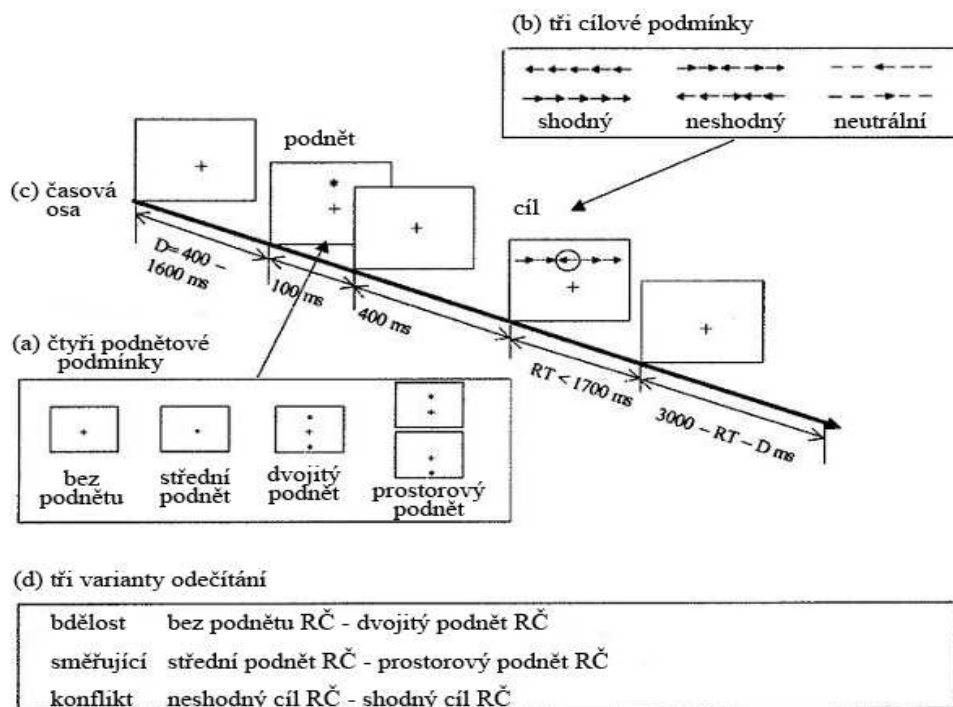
(b) tři cílové podmínky

shodný neshodný neutrální

podnět

(c) časová osa

cíl

D= 400 – 1600 ms

100 ms

400 ms

RT < 1700 ms

3000 – RT – D ms

(a) čtyři podnětové podmínky

bez podnětu

střední podnět

dvojitý podnět

prostorový podnět

(d) tři varianty odečítání

| bdělost | bez podnětu RČ - dvojitý podnět RČ |
|---|---|
| směřující | střední podnět RČ - prostorový podnět RČ |
| konflikt | neshodný cíl RČ - shodný cíl RČ |